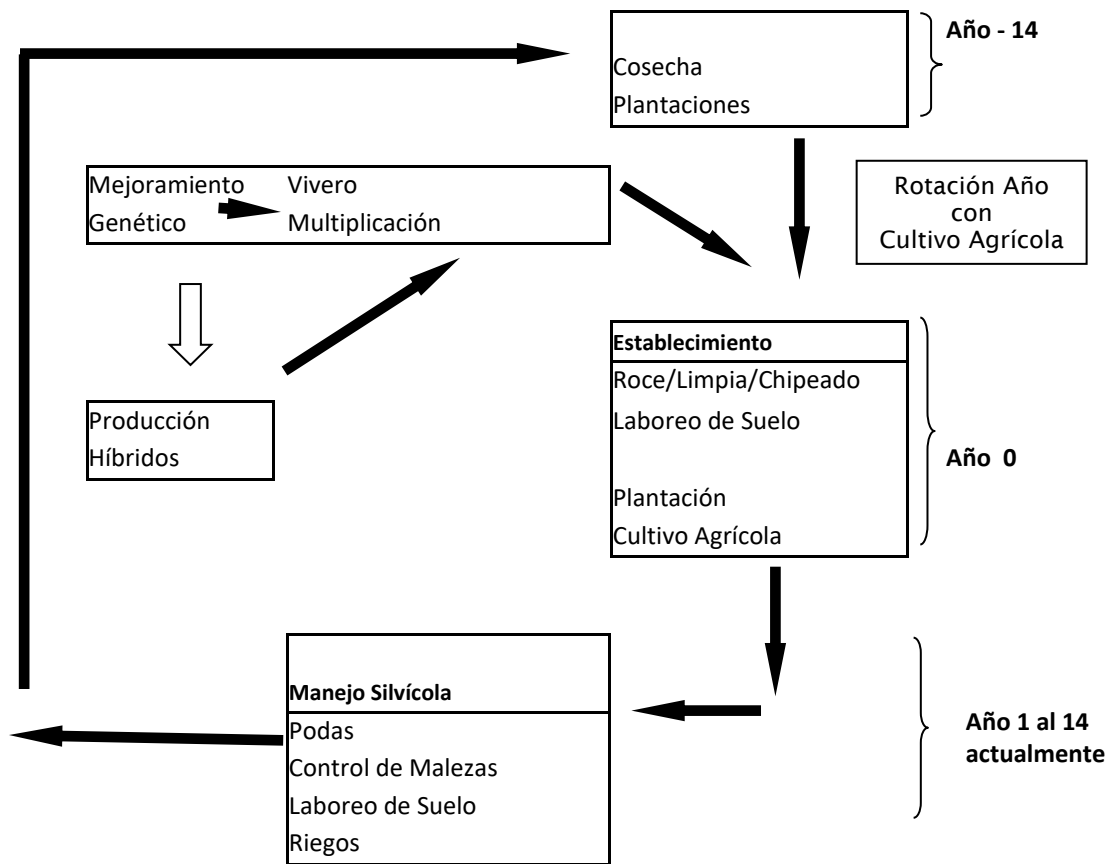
Cosecha
Plantaciones

Año - 14

Mejoramiento Genético

Vivero Multiplicación

Rotación Año con Cultivo Agrícola

Producción Híbridos

Establecimiento
Roce/Limpia/Chipeado
Laboreo de Suelo
Plantación
Cultivo Agrícola

Año 0

Manejo Silvícola
Podas
Control de Malezas
Laboreo de Suelo
Riegos

Año 1 al 14 actualmente